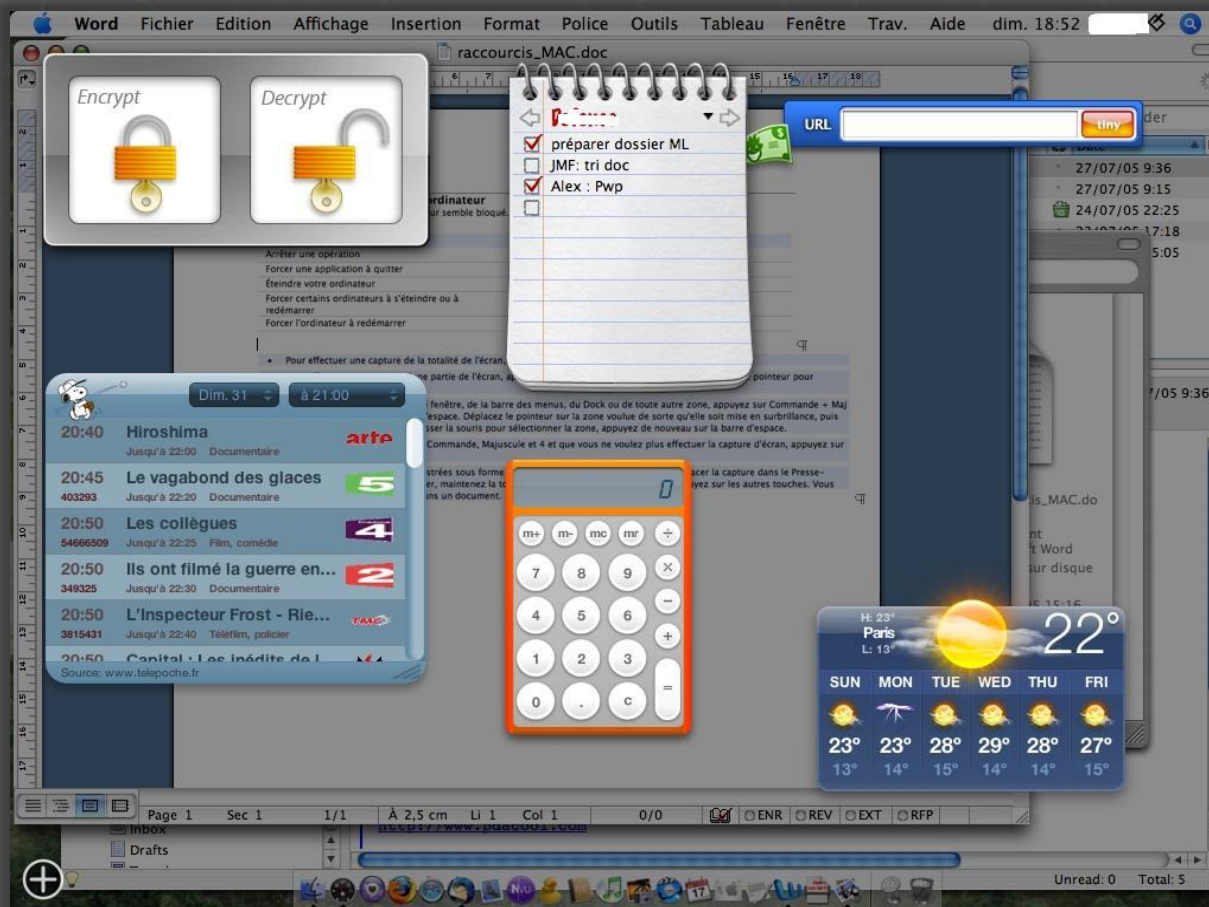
Word Fichier Edition Affichage Insertion Format Police Outils Tableau Fenêtre Trav. Aide dim. 18:52

raccourcis_MAC.doc

Encrypt

Decrypt

préparer dossier ML
JMF: tri doc
Alex : Pwp

URL tiny

der
27/07/05 9:36
27/07/05 9:15
24/07/05 22:25
5:05

ordinateur
ur semble bloqué.

Arrêter une opération
Forcer une application à quitter
Éteindre votre ordinateur
Forcer certains ordinateurs à s'éteindre ou à redémarrer
Forcer l'ordinateur à redémarrer

• Pour effectuer une capture de la totalité de l'écran,
ne partie de l'écran, a pointeur pour
fenêtre, de la barre des menus, du Dock ou de toute autre zone, appuyez sur Commande + Maj
espace. Déplacez le pointeur sur la zone voulue de sorte qu'elle soit mise en surbrillance, puis
sser la souris pour sélectionner la zone, appuyez de nouveau sur la barre d'espace.
Commande, Majuscule et 4 et que vous ne voulez plus effectuer la capture d'écran, appuyez sur
strées sous forme acer la capture dans le Presse-
er, maintenez la to yez sur les autres touches. Vous
ns un document.

Dim. 31 à 21:00
20:40 Hiroshima arte
Jusqu'à 22:00 Documentaire
20:45 Le vagabond des glaces 5
403293 Jusqu'à 22:20 Documentaire
20:50 Les collègues 4
54666509 Jusqu'à 22:25 Film, comédie
20:50 Ils ont filmé la guerre en... 2
349325 Jusqu'à 22:30 Documentaire
20:50 L'Inspecteur Frost - Rie... TMC
3815431 Jusqu'à 22:40 Téléfilm, policier
20:50 Capital : Les inédits de l
Source: www.telepoche.fr

0
m+ m- mc mr ÷
7 8 9 ×
4 5 6 −
1 2 3 +
0 . c =

/05 9:36
is_MAC.do
nt
t Word
sur disque

H: 23°
Paris
L: 13°
22°
SUN MON TUE WED THU FRI
23° 23° 28° 29° 28° 27°
13° 14° 15° 14° 14° 15°

Page 1 Sec 1 1/1 À 2,5 cm Li 1 Col 1 0/0 ENR REV EXT RFP

Inbox
Drafts
http://www.bdacool.com
Unread: 0 Total: 5